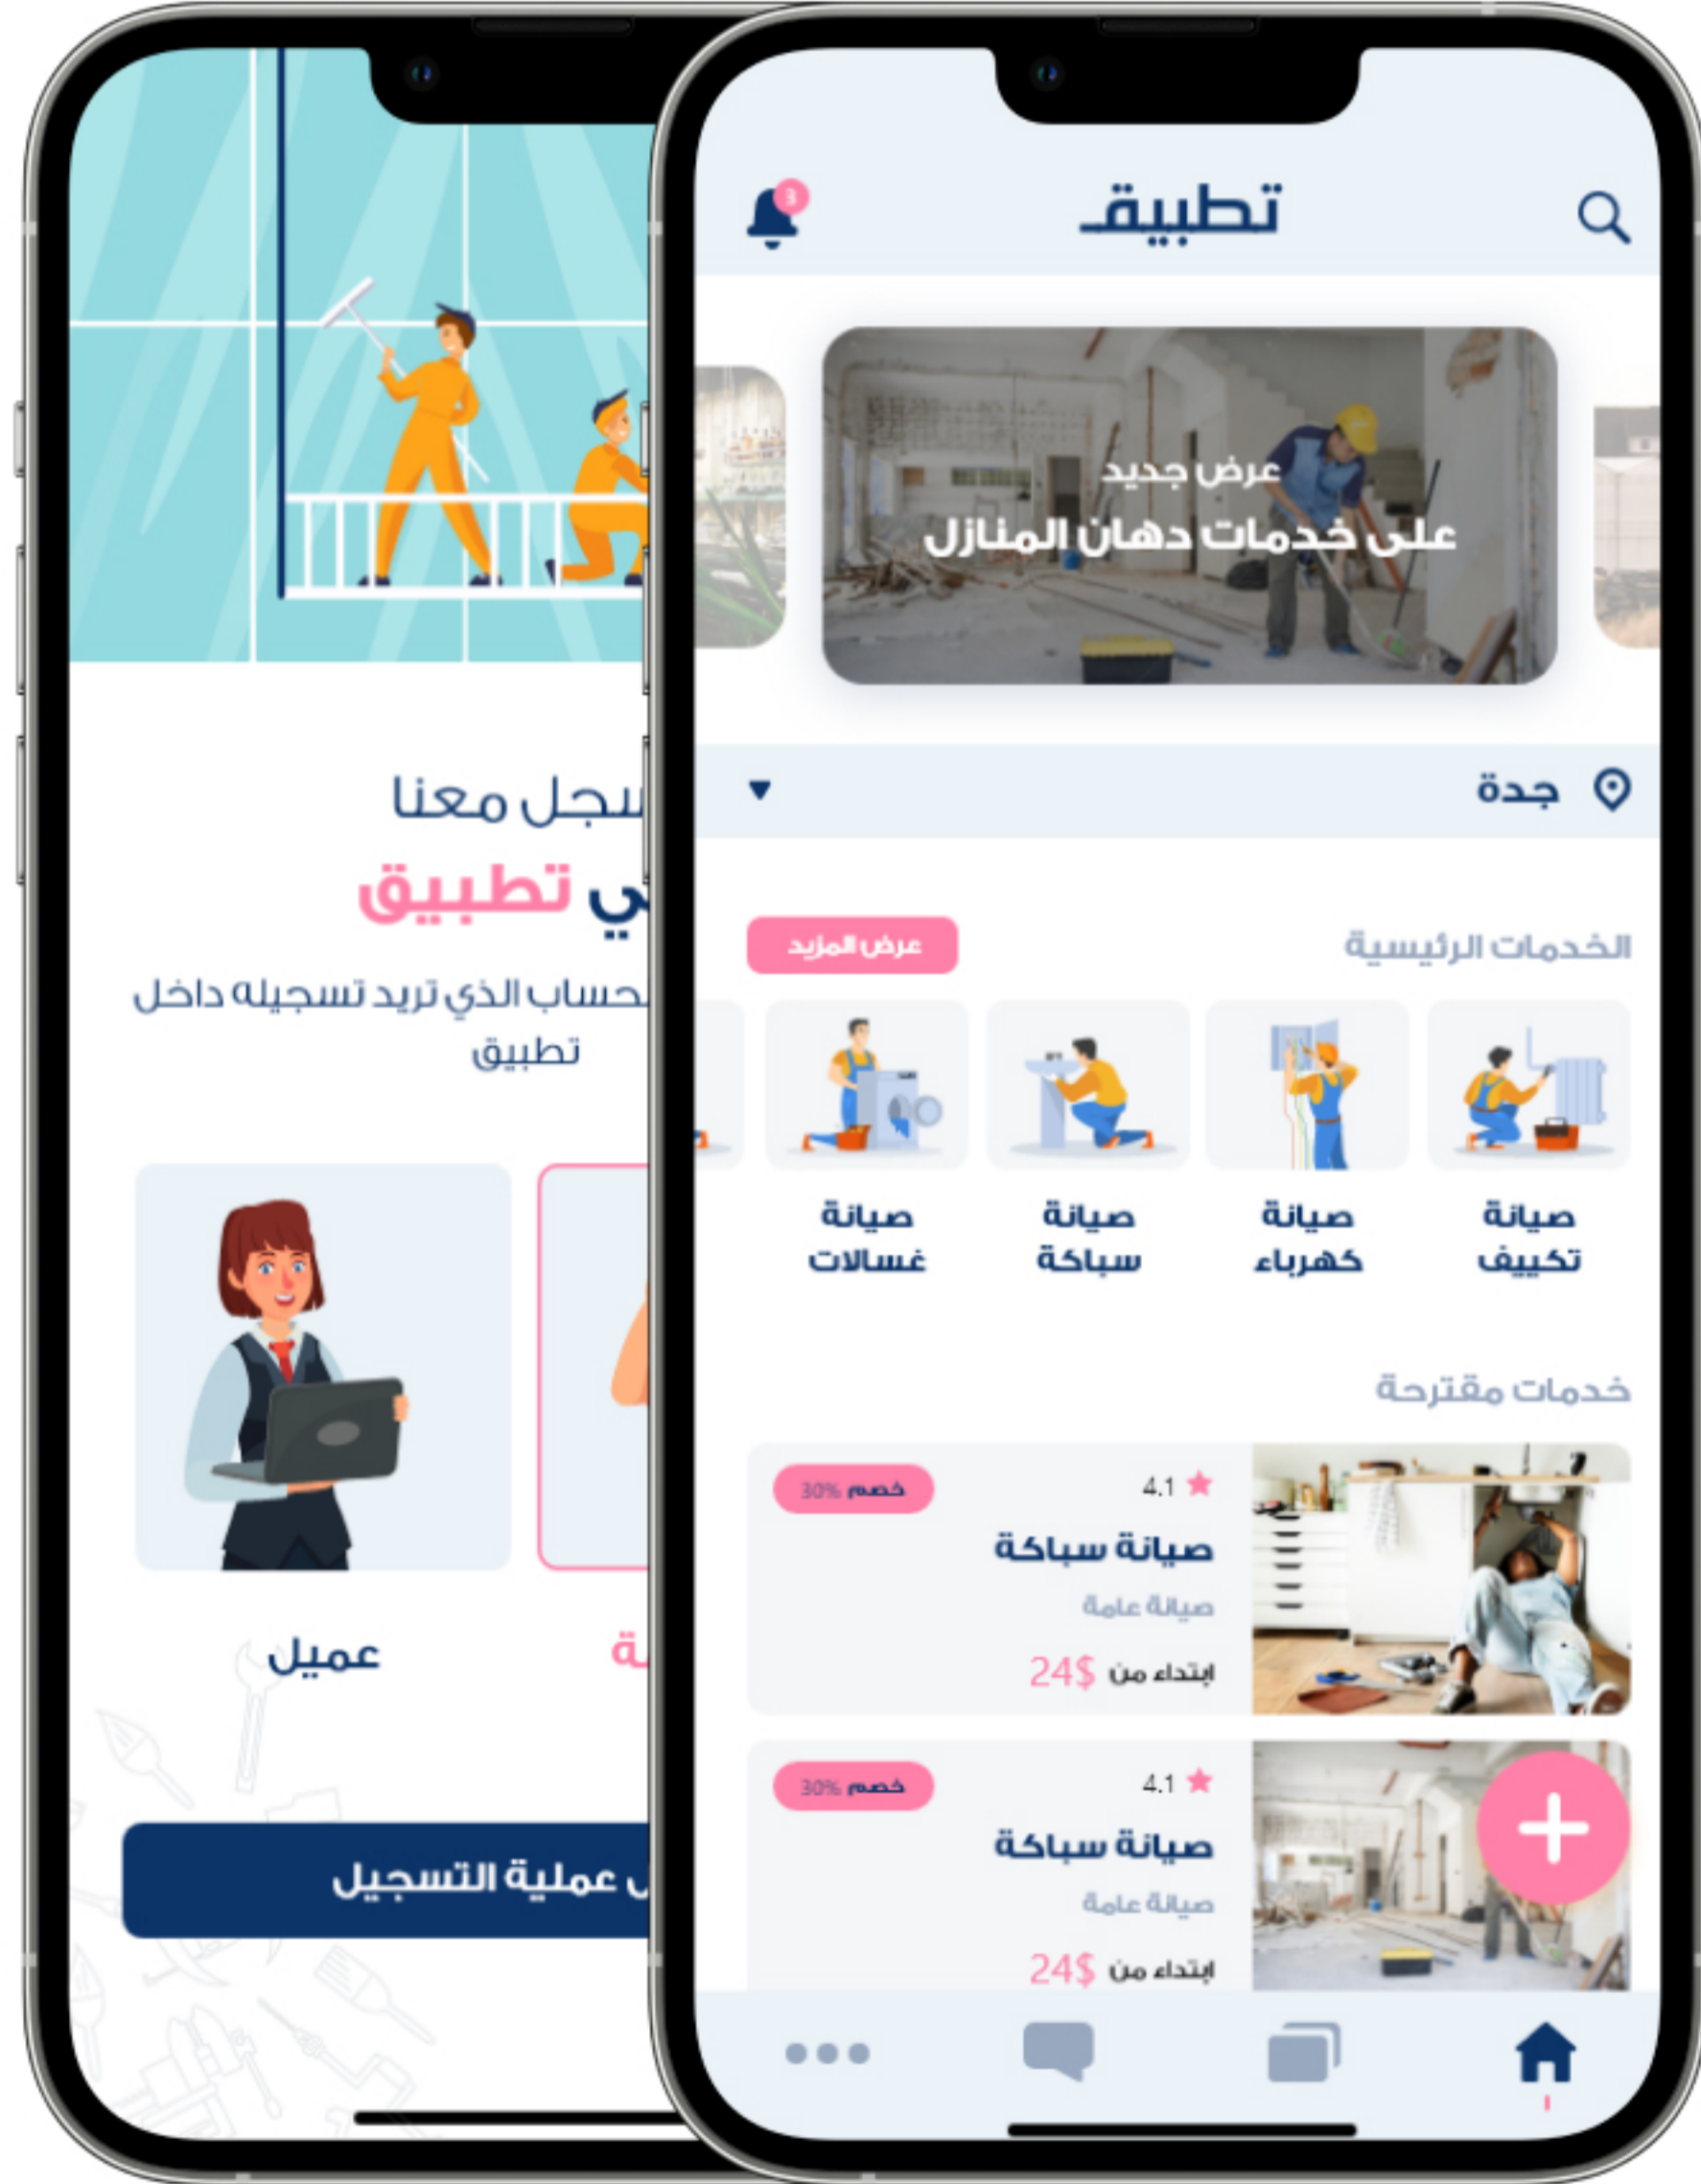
سجل معنا
ي تطبيق
حساب الذي تريد تسجيله داخل تطبيق

عميل
ة

عملية التسجيل

3
تطبيق

عرض جديد
على خدمات دهان المنازل

جدة

الخدمات الرئيسية
عرض المزيد

صيانة تكييف
صيانة كهرباء
صيانة سباكة
صيانة غسالات

خدمات مقترحة

4.1
خصم 30%
صيانة سباكة
صيانة عامة
ابتداء من 24$

4.1
خصم 30%
صيانة سباكة
صيانة عامة
ابتداء من 24$